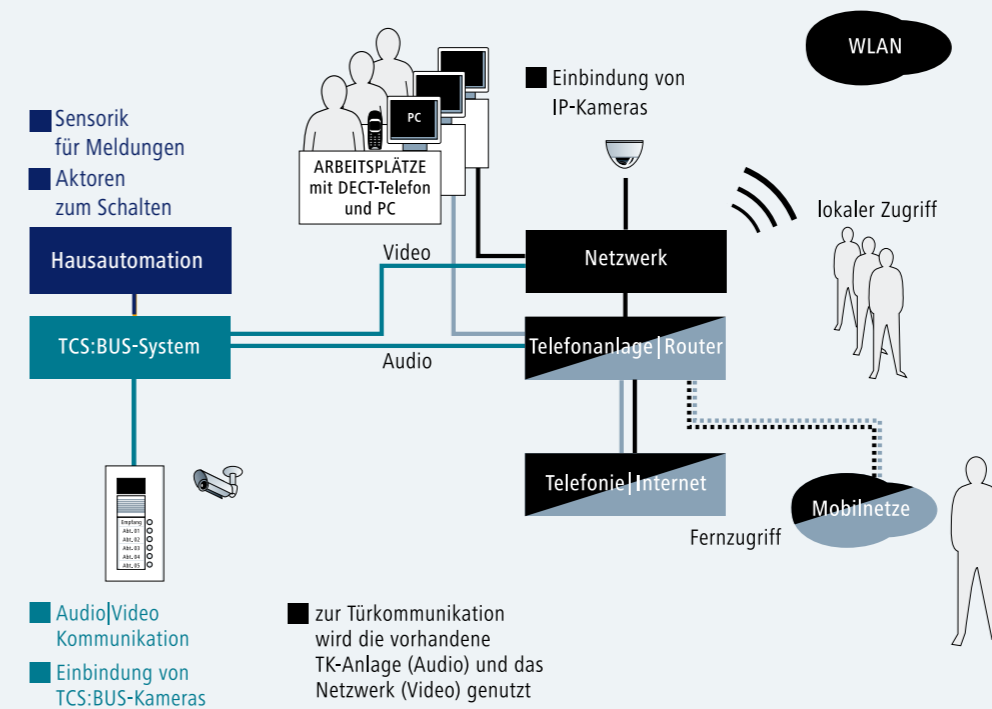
WLAN

Einbindung von IP-Kameras

PC

ARBEITSPLÄTZE mit DECT-Telefon und PC

Sensorik für Meldungen

Aktoren zum Schalten

Hausautomation

lokaler Zugriff

Video

Netzwerk

TCS:BUS-System

Audio

Telefonanlage|Router

Telefonie|Internet

Mobilnetze

Fernzugriff

Empfang
Abt. 01
Abt. 02
Abt. 03
Abt. 04
Abt. 05

Audio|Video Kommunikation

Einbindung von TCS:BUS-Kameras

zur Türkommunikation wird die vorhandene TK-Anlage (Audio) und das Netzwerk (Video) genutzt